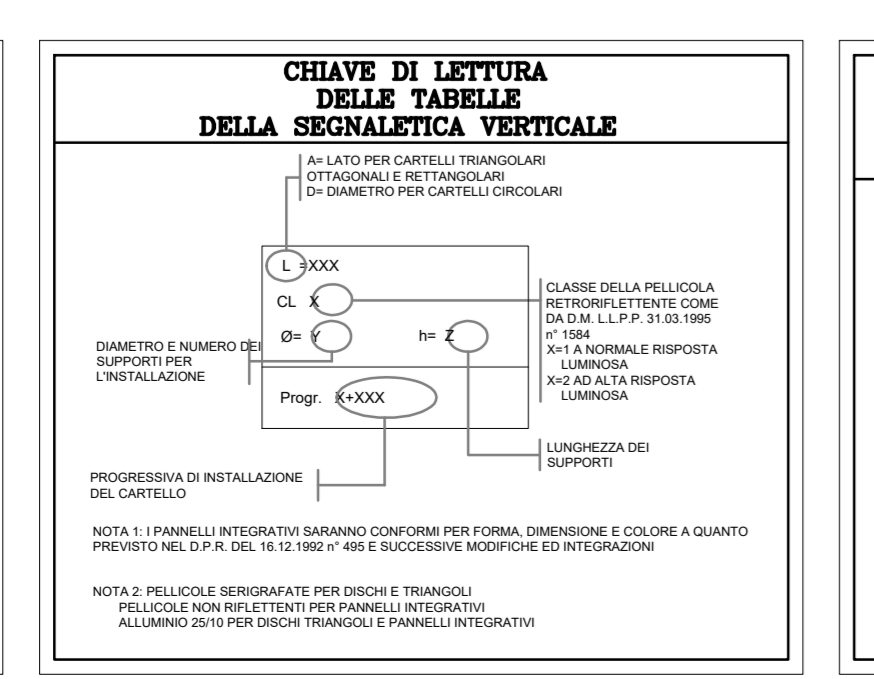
CHIAVE DI LETTURA
DELLE TABELLE
DELLA SEGNALETICA VERTICALE

A= LATO PER CARTELLI TRIANGOLARI OTTAGONALI E RETTANGOLARI
D= DIAMETRO PER CARTELLI CIRCOLARI

L =XXX

CL X

Ø= Y

h= Z

Progr. X+XXX

CLASSE DELLA PELLICOLA RETRORIFLETTENTE COME DA D.M. L.L.P.P. 31.03.1995 n° 1584
X=1 A NORMALE RISPOSTA LUMINOSA
X=2 AD ALTA RISPOSTA LUMINOSA

DIAMETRO E NUMERO DEI SUPPORTI PER L'INSTALLAZIONE

LUNGHEZZA DEI SUPPORTI

PROGRESSIVA DI INSTALLAZIONE DEL CARTELLO

NOTA 1: I PANNELLI INTEGRATIVI SARANNO CONFORMI PER FORMA, DIMENSIONE E COLORE A QUANTO PREVISTO NEL D.P.R. DEL 16.12.1992 n° 495 E SUCCESSIVE MODIFICHE ED INTEGRAZIONI

NOTA 2: PELLICOLE SERIGRAFATE PER DISCHI E TRIANGOLI
PELLICOLE NON RIFLETTENTI PER PANNELLI INTEGRATIVI
ALLUMINIO 25/10 PER DISCHI TRIANGOLI E PANNELLI INTEGRATIVI